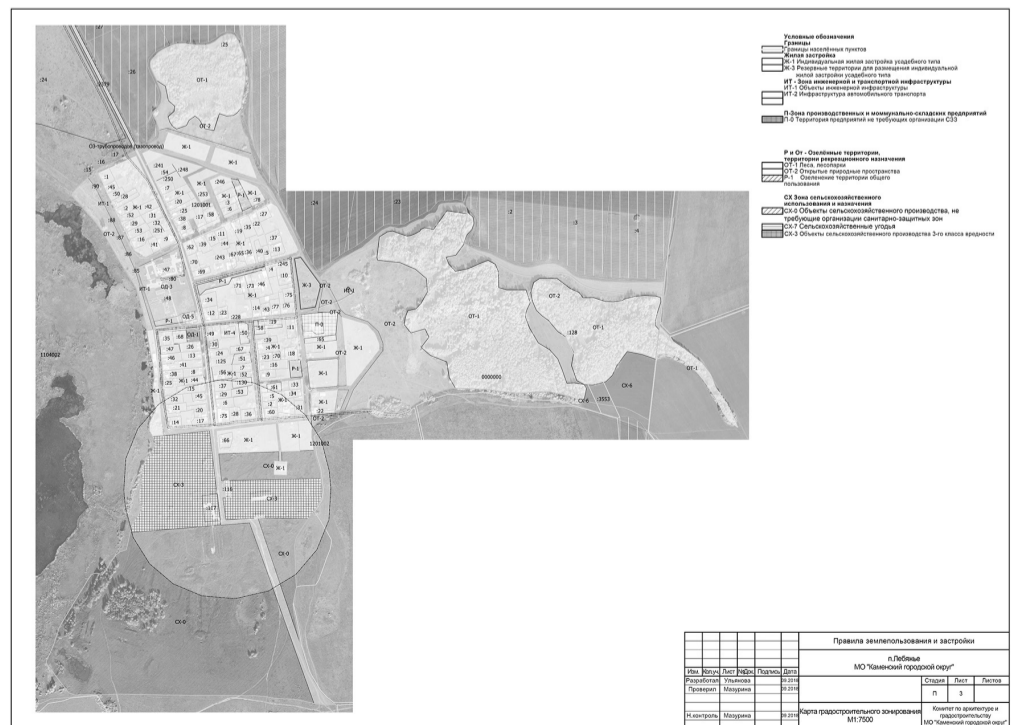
Условные обозначения
Границы
Границы населённых пунктов
Жилая застройка
Ж-1 Индивидуальная жилая застройка усадебного типа
Ж-3 Резервные территории для размещения индивидуальной жилой застройки усадебного типа
ИТ - Зона инженерной и транспортной инфраструктуры
ИТ-1 Объекты инженерной инфраструктуры
ИТ-2 Инфраструктура автомобильного транспорта

П-Зона производственных и коммунально-складских предприятий
П-0 Территория предприятий не требующих организации СЗЗ

Р и От - Озелёные территории, территории рекреационного назначения
ОТ-1 Леса, лесопарки
ОТ-2 Открытые природные пространства
Р-1 Озеленение территории общего пользования

СХ Зона сельскохозяйственного использования и назначения
СХ-0 Объекты сельскохозяйственного производства, не требующие организации санитарно-защитных зон
СХ-7 Сельскохозяйственные угодья
СХ-3 Объекты сельскохозяйственного производства 3-го класса вредности

ОТ-1
ОТ-2
ОЗ-трубопровод (газопровод)
Ж-1
ИТ-1
ОТ-2
Ж-3
ИТ-2
П-0
Р-1
ОД-1
СХ-3
СХ-0
СХ-6
1201001
1201002
1104002
0000000

Правила землепользования и застройки

п.Лебяжье
МО "Каменский городской округ"

| Изм. | Кол.уч | Лист | №док | Подпись | Дата |
|---|---|---|---|---|---|
| Разработал | Ульянова | | | | 28.2016 |
| Проверил | Мазурина | | | | 28.2016 |
| Н.контроль | Мазурина | | | | 28.2016 |

Карта градостроительного зонирования М1:7500

| Стадия | Лист | Листов |
|---|---|---|
| П | 3 | |

Комитет по архитектуре и градостроительству МО "Каменский городской округ"